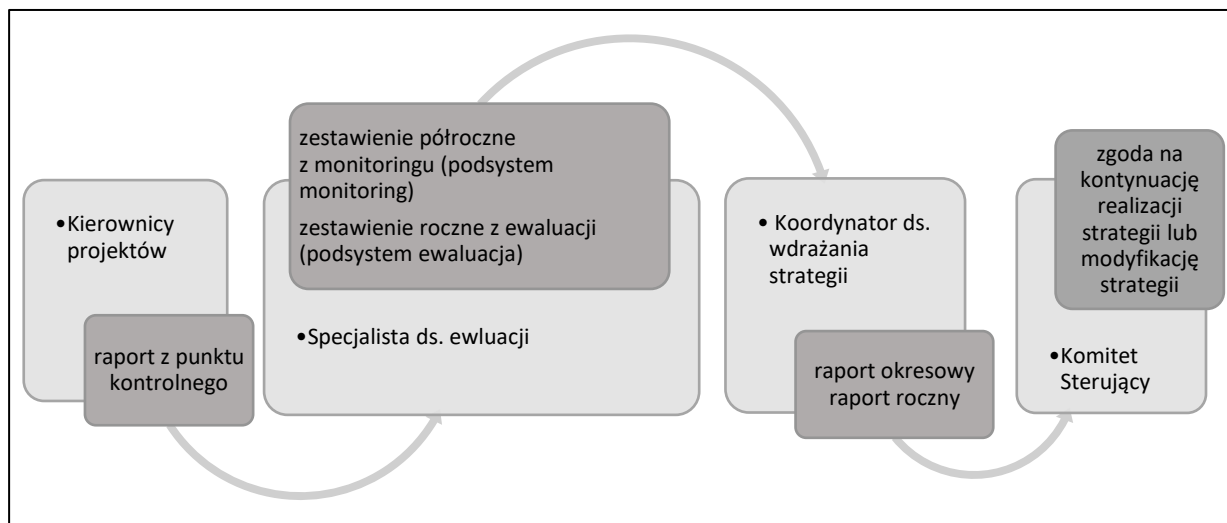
•Kierownicy projektów

raport z punktu kontrolnego

zestawienie półroczne z monitoringu (podsystem monitoring)

zestawienie roczne z ewaluacji (podsystem ewaluacja)

•Specjalista ds. ewluacji

• Koordynator ds. wdrażania strategii

raport okresowy raport roczny

zgoda na kontynuację realizacji strategii lub modyfikację strategii

•Komitet Sterujący